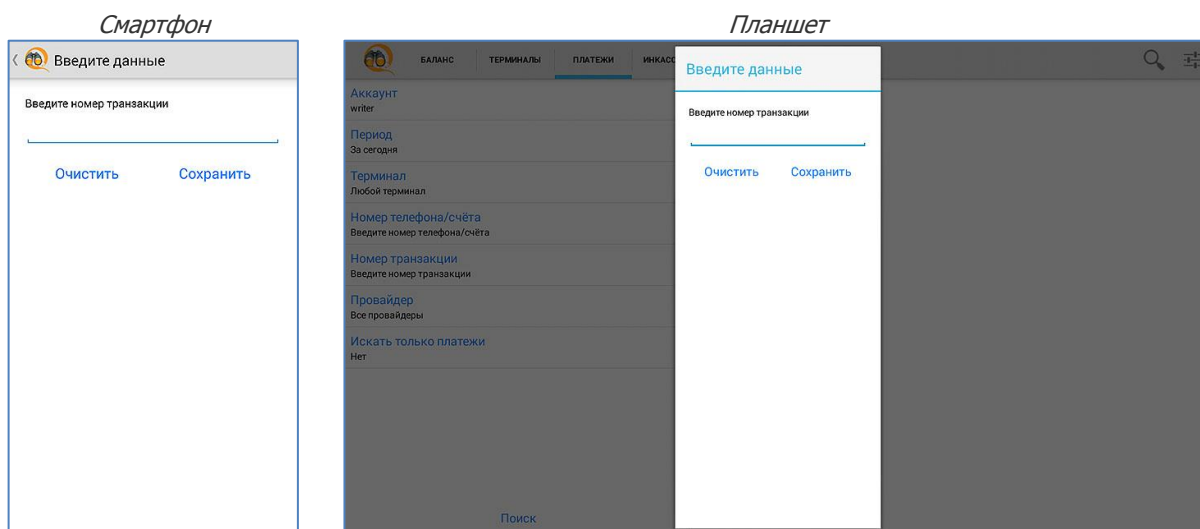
Смартфон

Введите данные

Введите номер транзакции

Очистить Сохранить

Планшет

БАЛАНС ТЕРМИНАЛЫ ПЛАТЕЖИ ИНКАС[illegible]

Аккаунт
writer

Период
За сегодня

Терминал
Любой терминал

Номер телефона/счёта
Введите номер телефона/счёта

Номер транзакции
Введите номер транзакции

Провайдер
Все провайдеры

Искать только платежи
Нет

Поиск

Введите данные

Введите номер транзакции

Очистить Сохранить